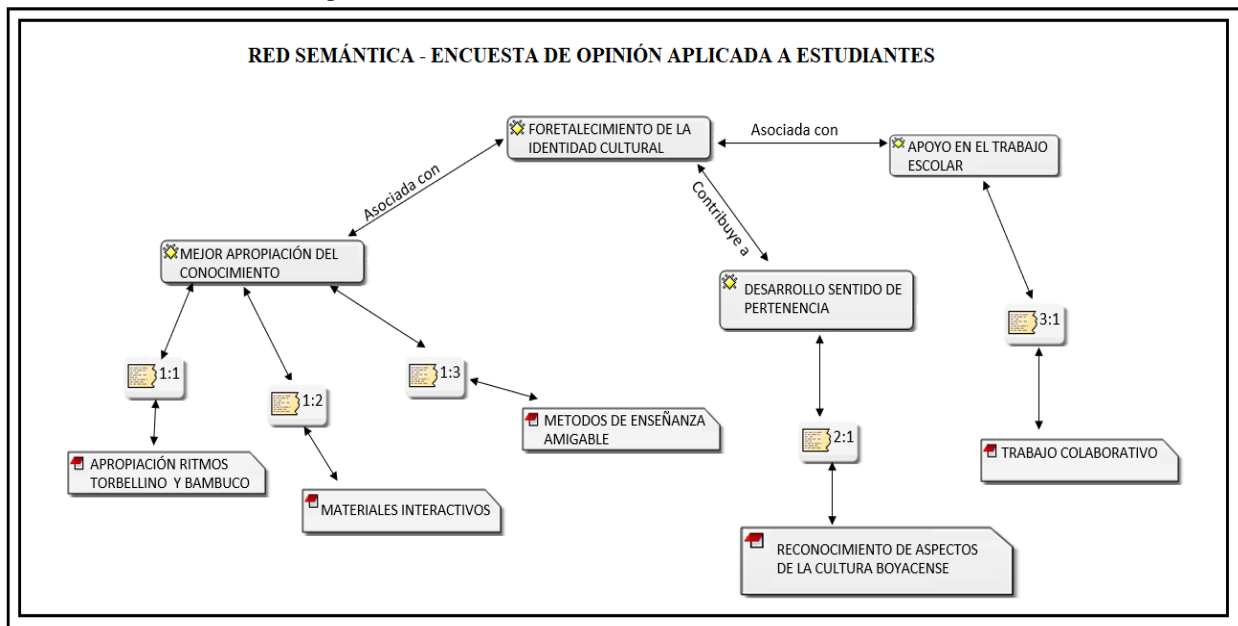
RED SEMÁNTICA - ENCUESTA DE OPINIÓN APLICADA A ESTUDIANTES

FORETALECIMIENTO DE LA IDENTIDAD CULTURAL

Asociada con

APOYO EN EL TRABAJO ESCOLAR

Asociada con

Contribuye a

MEJOR APROPIACIÓN DEL CONOCIMIENTO

DESARROLLO SENTIDO DE PERTENENCIA

3:1

1:1

1:2

1:3

METODOS DE ENSEÑANZA AMIGABLE

2:1

TRABAJO COLABORATIVO

APROPIACIÓN RITMOS TORBELLINO Y BAMBUCO

MATERIALES INTERACTIVOS

RECONOCIMIENTO DE ASPECTOS DE LA CULTURA BOYACENSE